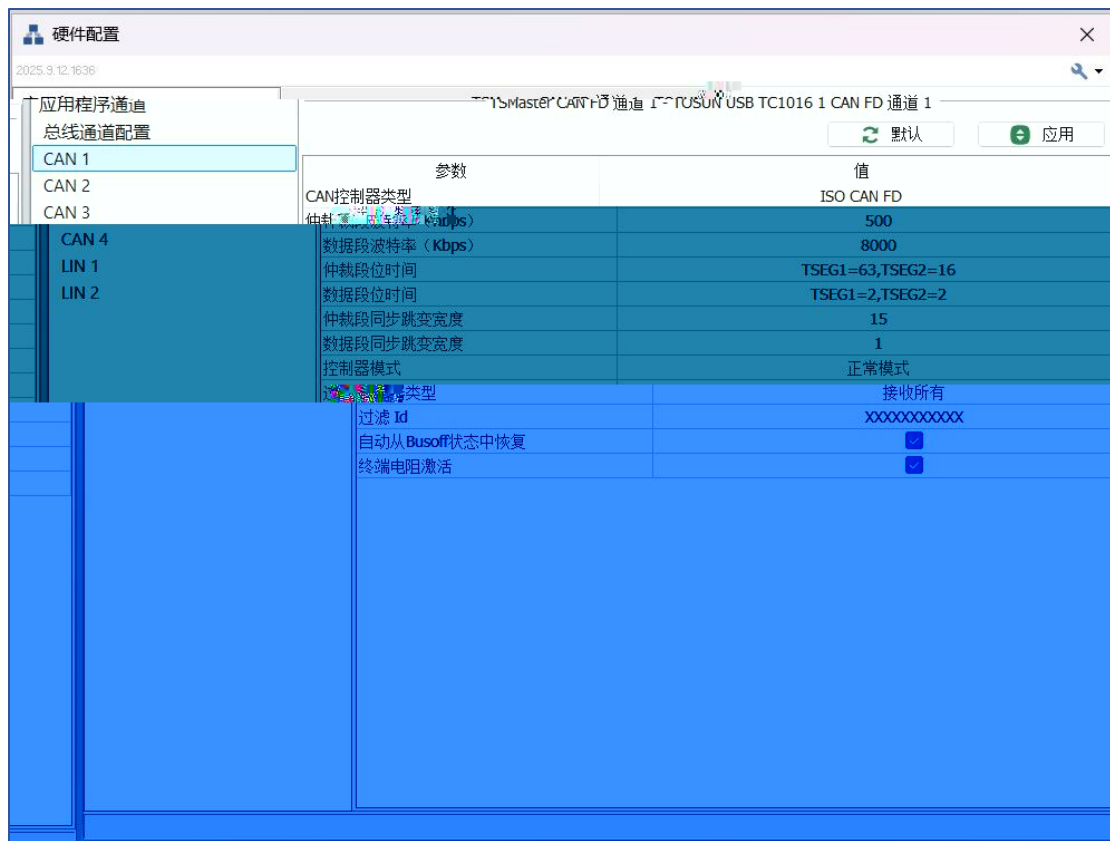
硬件配置
2025.9.12.1636
应用程序通道
总线通道配置
CAN 1
CAN 2
CAN 3
CAN 4
LIN 1
LIN 2
TSMaster CAN FD 通道 1 - TOSUN USB TC1016 1 CAN FD 通道 1
默认
应用

| 参数 | 值 |
|---|---|
| CAN控制器类型 | ISO CAN FD |
| 仲裁段波特率（Kbps） | 500 |
| 数据段波特率（Kbps） | 8000 |
| 仲裁段位时间 | TSEG1=63,TSEG2=16 |
| 数据段位时间 | TSEG1=2,TSEG2=2 |
| 仲裁段同步跳变宽度 | 15 |
| 数据段同步跳变宽度 | 1 |
| 控制器模式 | 正常模式 |
| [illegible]类型 | 接收所有 |
| 过滤 Id | XXXXXXXXXXX |
| 自动从Busoff状态中恢复 | |
| 终端电阻激活 | |